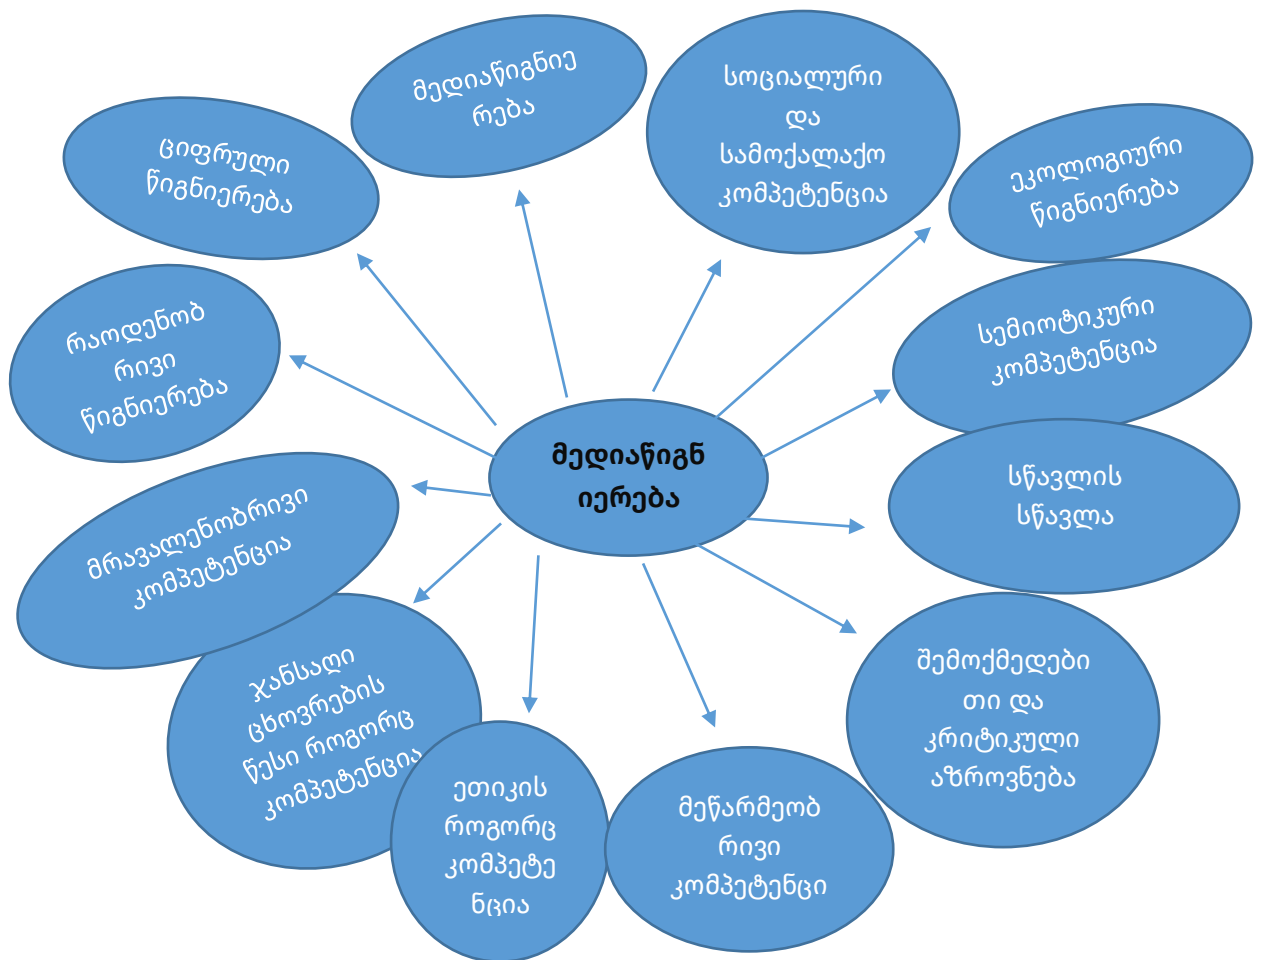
მედიაწიგნ იერება

ციფრული წიგნიერება

მედიაწიგნიე რება

სოციალური და სამოქალაქო კომპეტენცია

ეკოლოგიური წიგნიერება

რაოდენობ რივი წიგნიერება

სემიოტიკური კომპეტენცია

სწავლის სწავლა

მრავალენობრივი კომპეტენცია

შემოქმედები თი და კრიტიკული აზროვნება

ჯანსაღი ცხოვრების წესი როგორც კომპეტენცია

ეთიკის როგორც კომპეტე ნცია

მეწარმეობ რივი კომპეტენცი